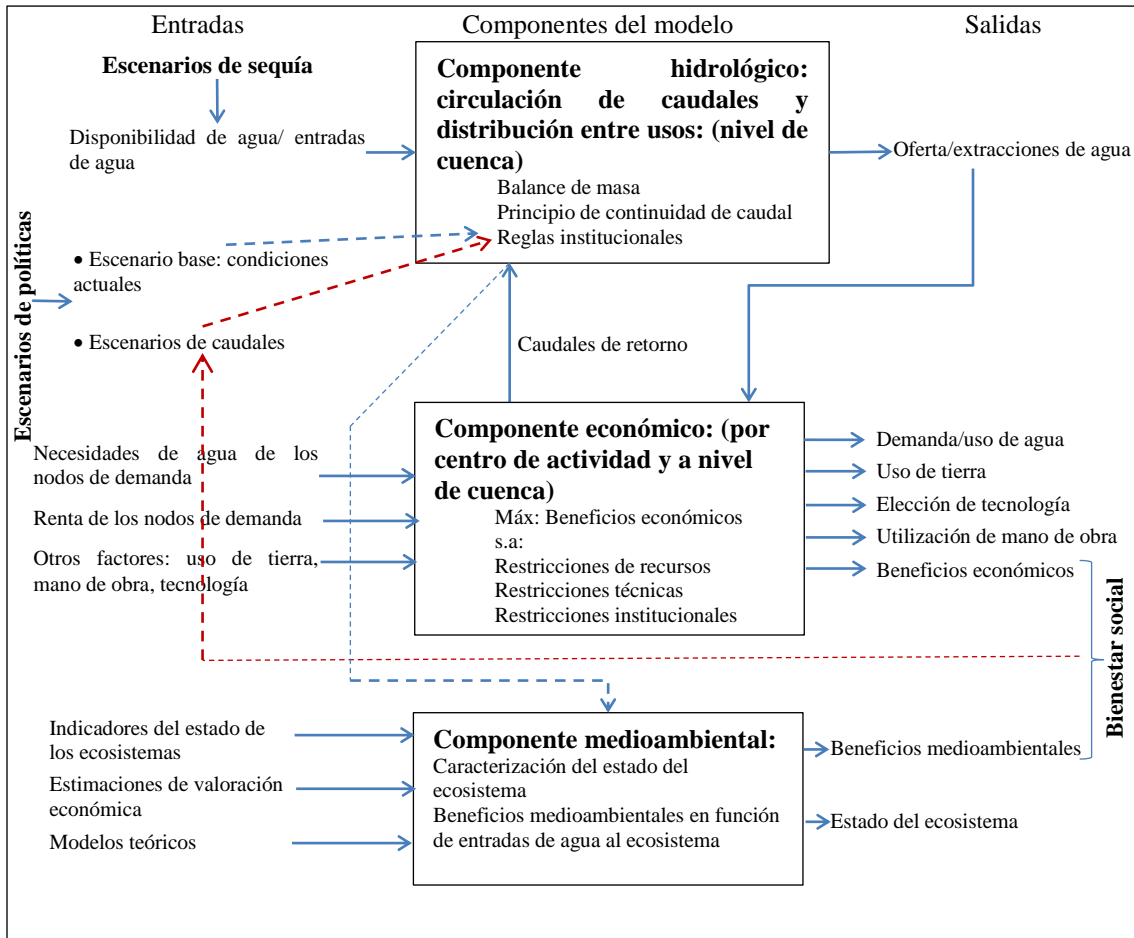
Entradas

Componentes del modelo

Salidas

Escenarios de sequía

Disponibilidad de agua/ entradas de agua

Componente hidrológico: circulación de caudales y distribución entre usos: (nivel de cuenca)
Balance de masa
Principio de continuidad de caudal
Reglas institucionales

Oferta/extracciones de agua

Escenarios de políticas

• Escenario base: condiciones actuales

• Escenarios de caudales

Caudales de retorno

Necesidades de agua de los nodos de demanda

Renta de los nodos de demanda

Otros factores: uso de tierra, mano de obra, tecnología

Componente económico: (por centro de actividad y a nivel de cuenca)
Máx: Beneficios económicos
s.a:
Restricciones de recursos
Restricciones técnicas
Restricciones institucionales

Demanda/uso de agua
Uso de tierra
Elección de tecnología
Utilización de mano de obra
Beneficios económicos

Bienestar social

Indicadores del estado de los ecosistemas

Estimaciones de valoración económica

Modelos teóricos

Componente medioambiental:
Caracterización del estado del ecosistema
Beneficios medioambientales en función de entradas de agua al ecosistema

Beneficios medioambientales

Estado del ecosistema